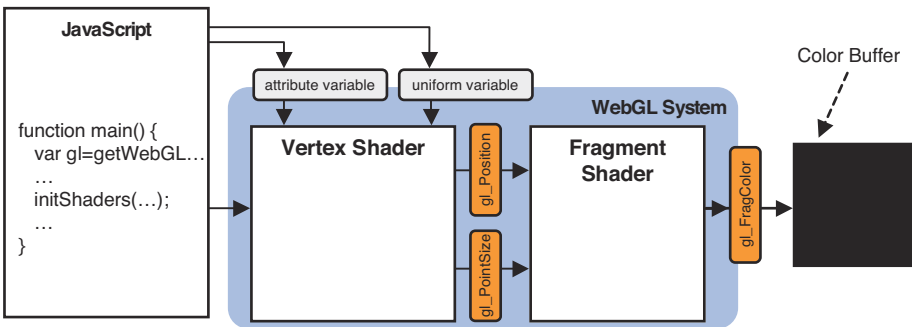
JavaScript

function main() {
var gl=getWebGL…
…
initShaders(…);
…
}

attribute variable

uniform variable

WebGL System

Vertex Shader

gl_Position

gl_PointSize

Fragment Shader

gl_FragColor

Color Buffer